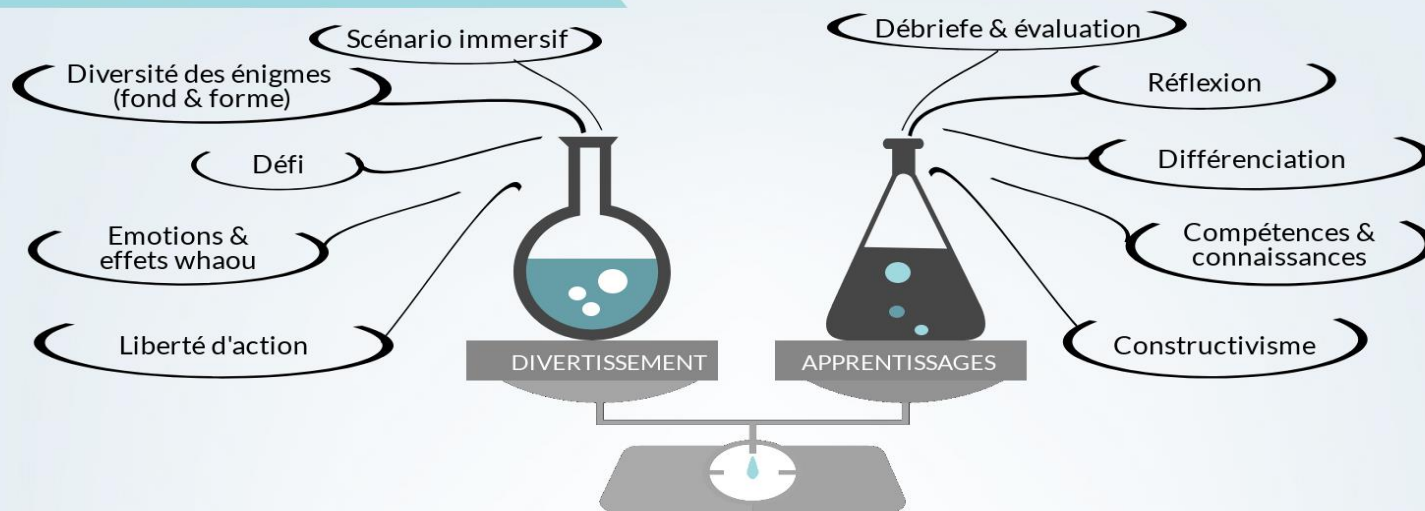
Scénario immersif

Diversité des énigmes (fond & forme)

Défi

Emotions & effets whaou

Liberté d'action

DIVERTISSEMENT

Débriefe & évaluation

Réflexion

Différenciation

Compétences & connaissances

Constructivisme

APPRENTISSAGES